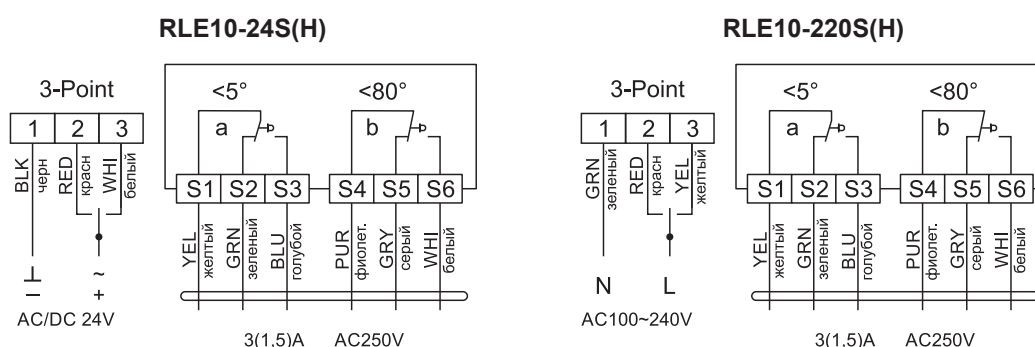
RLE10-24S(H)

3-Point

| 1 | 2 | 3 |
|---|---|---|

BLK черн RED красн WHI белый

~ +

AC/DC 24V

<5° <80°

a b

| S1 | S2 | S3 |
|---|---|---|

| S4 | S5 | S6 |
|---|---|---|

YEL желтый GRN зеленый BLU голубой PUR фиолет. GRY серый WHI белый

3(1,5)A AC250V

RLE10-220S(H)

3-Point

| 1 | 2 | 3 |
|---|---|---|

GRN зеленый RED красн YEL желтый

N L

AC100~240V

<5° <80°

a b

| S1 | S2 | S3 |
|---|---|---|

| S4 | S5 | S6 |
|---|---|---|

YEL желтый GRN зеленый BLU голубой PUR фиолет. GRY серый WHI белый

3(1,5)A AC250V